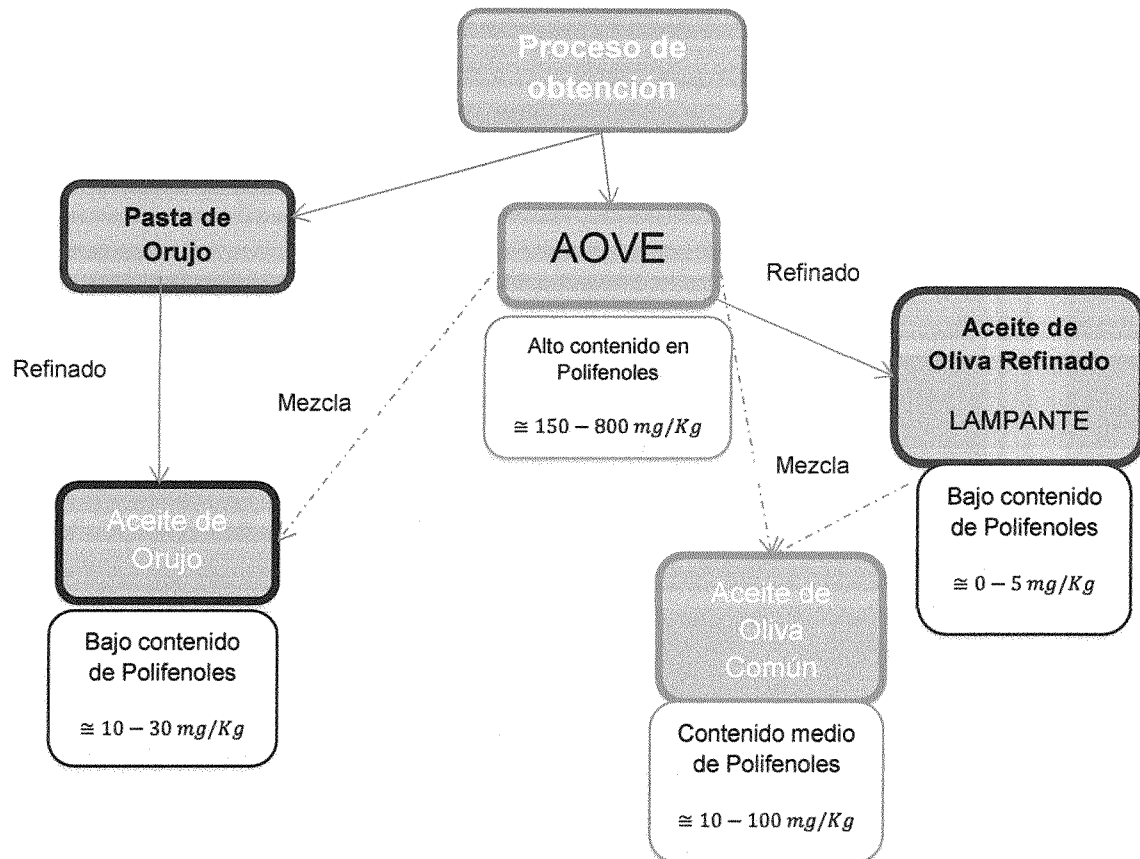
Proceso de obtención

Pasta de Orujo

AOVE

Refinado

Aceite de Oliva Refinado

LAMPANTE

Alto contenido en Polifenoles

$\cong 150 - 800\ mg/Kg$

Refinado

Mezcla

Mezcla

Aceite de Orujo

Bajo contenido de Polifenoles

$\cong 0 - 5\ mg/Kg$

Aceite de Oliva Común

Bajo contenido de Polifenoles

$\cong 10 - 30\ mg/Kg$

Contenido medio de Polifenoles

$\cong 10 - 100\ mg/Kg$